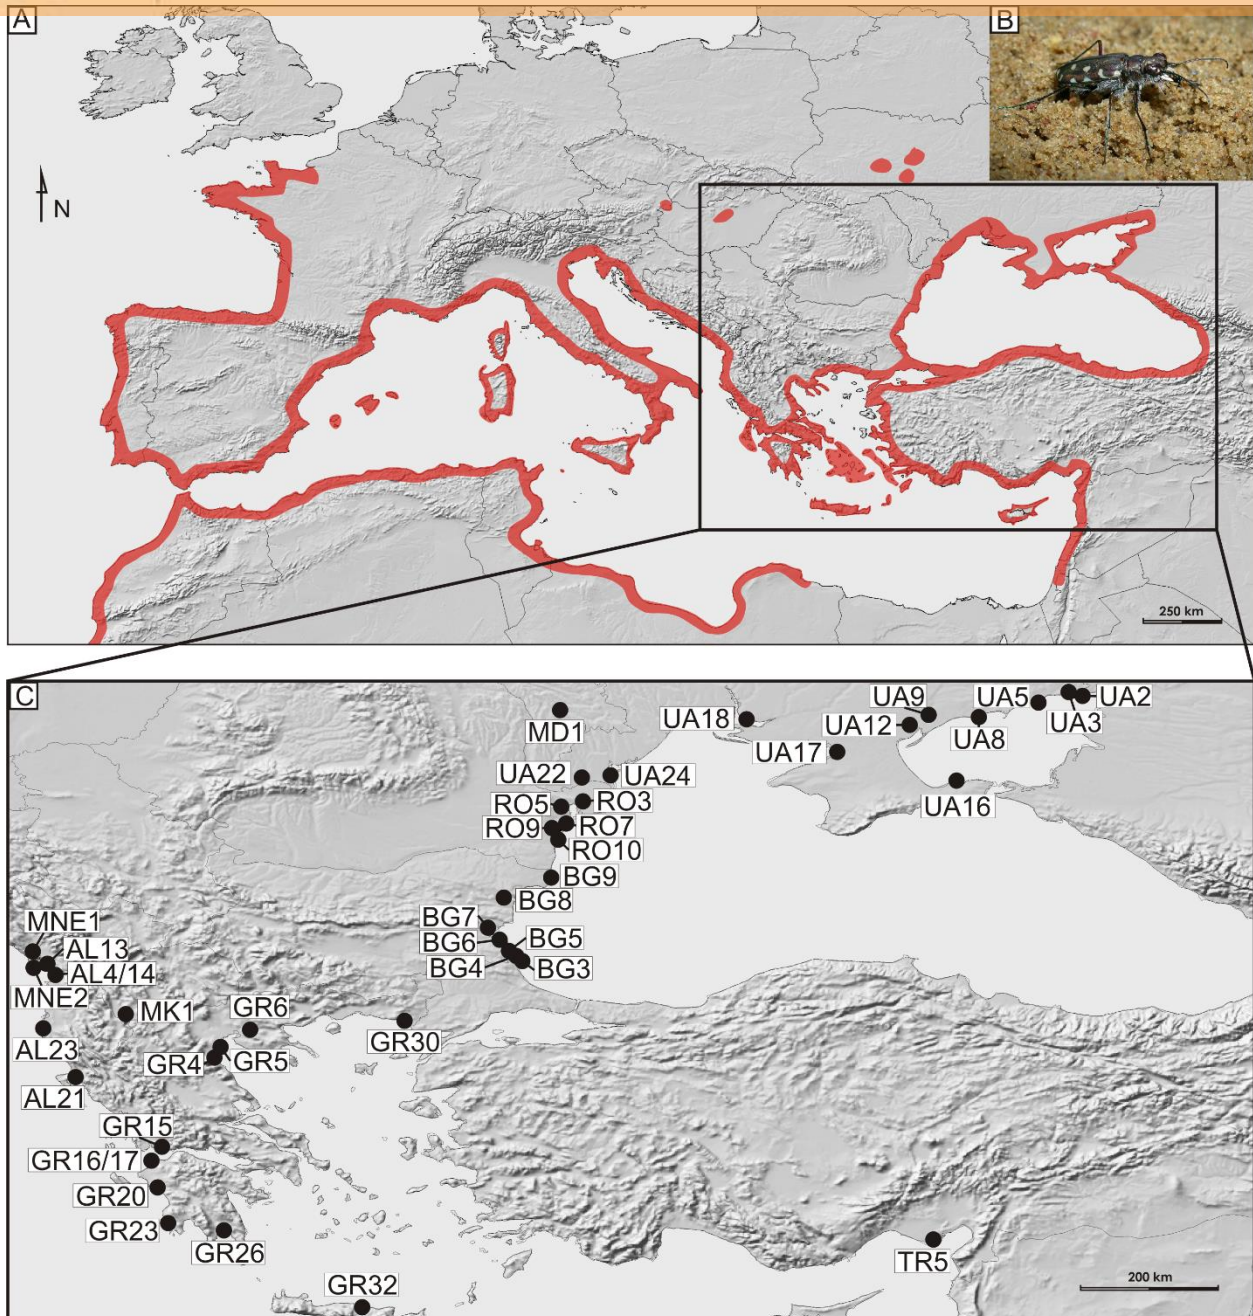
A
B
N
250 km
C
MD1
UA18
UA9
UA5
UA2
UA12
UA3
UA8
UA17
UA22
UA24
RO5
RO3
RO9
RO7
RO10
UA16
BG9
BG8
BG7
BG6
BG5
BG4
BG3
MNE1
AL13
AL4/14
MNE2
MK1
GR6
GR30
AL23
GR4
GR5
AL21
GR15
GR16/17
GR20
GR23
GR26
GR32
TR5
200 km